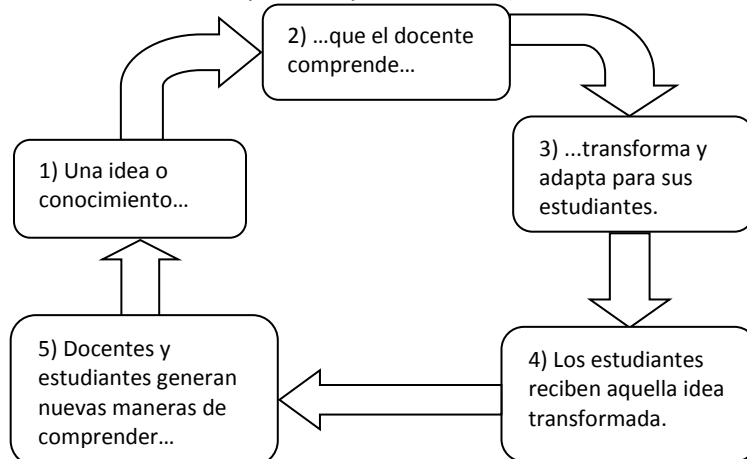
1) Una idea o conocimiento…

2) …que el docente comprende…

3) ...transforma y adapta para sus estudiantes.

4) Los estudiantes reciben aquella idea transformada.

5) Docentes y estudiantes generan nuevas maneras de comprender…